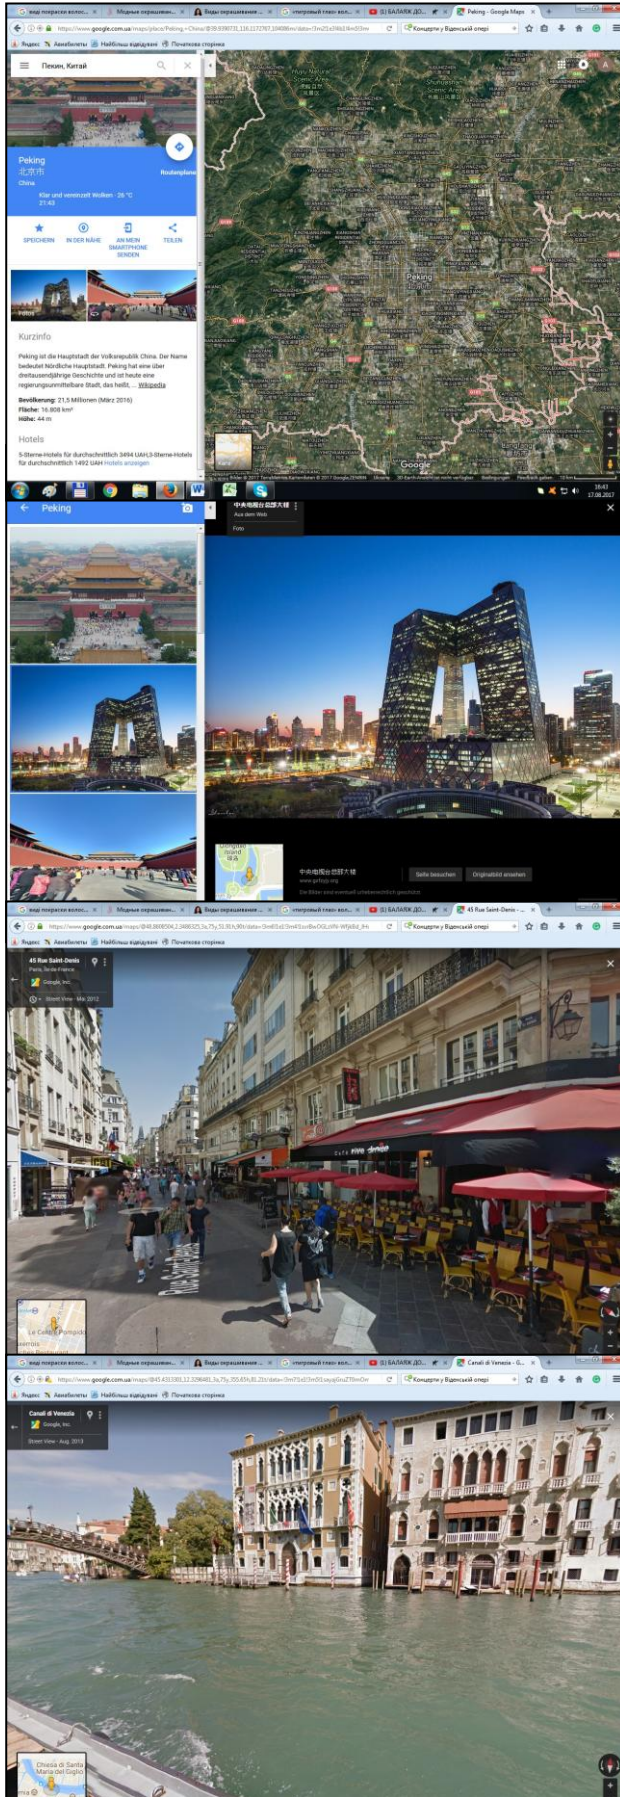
виды покраски волос... × Модные окрашиван... × Виды окрашивания ... × «петровый глаз» воло... × (5) БАЛАЯЖ ДО... × Peking - Google Maps ×

https://www.google.com.ua/maps/place/Peking,+China/@39.9390731,116.1172767,10z

Яндекс Авиабилеты Найбільш відвідувані Початкова сторінка

Пекин, Китай

Peking
北京市
China

Routenplaner

Klar und vereinzelt Wolken · 26 °C
21:43

SPEICHERN IN DER NÄHE AN MEIN SMARTPHONE SENDEN TEILEN

Fotos

Kurzinfo

Peking ist die Hauptstadt der Volksrepublik China. Der Name bedeutet Nördliche Hauptstadt. Peking hat eine über dreitausendjährige Geschichte und ist heute eine regierungsunmittelbare Stadt, das heißt, ... Wikipedia

Bevölkerung: 21,5 Millionen (März 2016)
Fläche: 16.808 km²
Höhe: 44 m

Hotels

5-Sterne-Hotels für durchschnittlich 3494 UAH, 3-Sterne-Hotels für durchschnittlich 1492 UAH Hotels anzeigen

Peking

Google

16:43
17.08.2017

Peking

中央电视台总部大楼
Aus dem Web
Foto

中央电视台总部大楼
Seite besuchen Originalbild ansehen
Die Bilder sind eventuell urheberrechtlich geschützt

виды покраски волос... × Модные окрашиван... × Виды окрашивания ... × «петровый глаз» воло... × (5) БАЛАЯЖ ДО... × 45 Rue Saint-Denis - ... ×

https://www.google.com.ua/maps/@48.8605

Концерти у Віденській опері

45 Rue Saint-Denis
Paris, Île-de-France
Google, Inc.
Street View - Mai 2012

Le Café Pompidou

виды покраски волос... × Модные окрашиван... × Виды окрашивания ... × «петровый глаз» воло... × (5) БАЛАЯЖ ДО... × Canali di Venezia - G... ×

https://www.google.com.ua/maps/@45.4331

Concerti у Віденській опері

Canali di Venezia
Google, Inc.
Street View - Aug. 2013

Chiesa di Santa Maria del Giglio